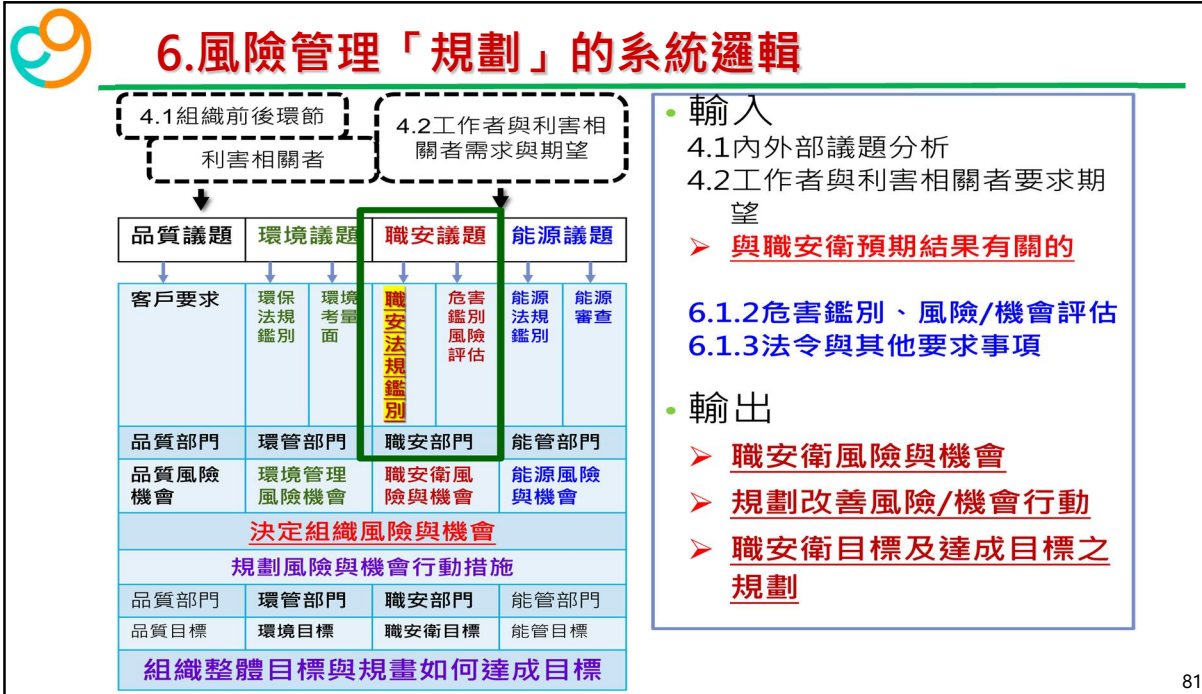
6.風險管理「規劃」的系統邏輯

4.1組織前後環節
利害相關者

4.2工作者與利害相關者需求與期望

| 品質議題 | 環境議題 | | 職安議題 | | 能源議題 | |
|---|---|---|---|---|---|---|
| 客戶要求 | 環保法規鑑別 | 環境考量面 | 職安法規鑑別 | 危害鑑別風險評估 | 能源法規鑑別 | 能源審查 |
| 品質部門 | 環管部門 | | 職安部門 | | 能管部門 | |
| 品質風險機會 | 環境管理風險機會 | | 職安衛風險與機會 | | 能源風險與機會 | |
| 決定組織風險與機會 | | | | | | |
| 規劃風險與機會行動措施 | | | | | | |
| 品質部門 | 環管部門 | | 職安部門 | | 能管部門 | |
| 品質目標 | 環境目標 | | 職安衛目標 | | 能管目標 | |
| 組織整體目標與規畫如何達成目標 | | | | | | |

• 輸入
4.1內外部議題分析
4.2工作者與利害相關者要求期望
➢ 與職安衛預期結果有關的

6.1.2危害鑑別、風險/機會評估
6.1.3法令與其他要求事項

• 輸出
➢ 職安衛風險與機會
➢ 規劃改善風險/機會行動
➢ 職安衛目標及達成目標之規劃

81